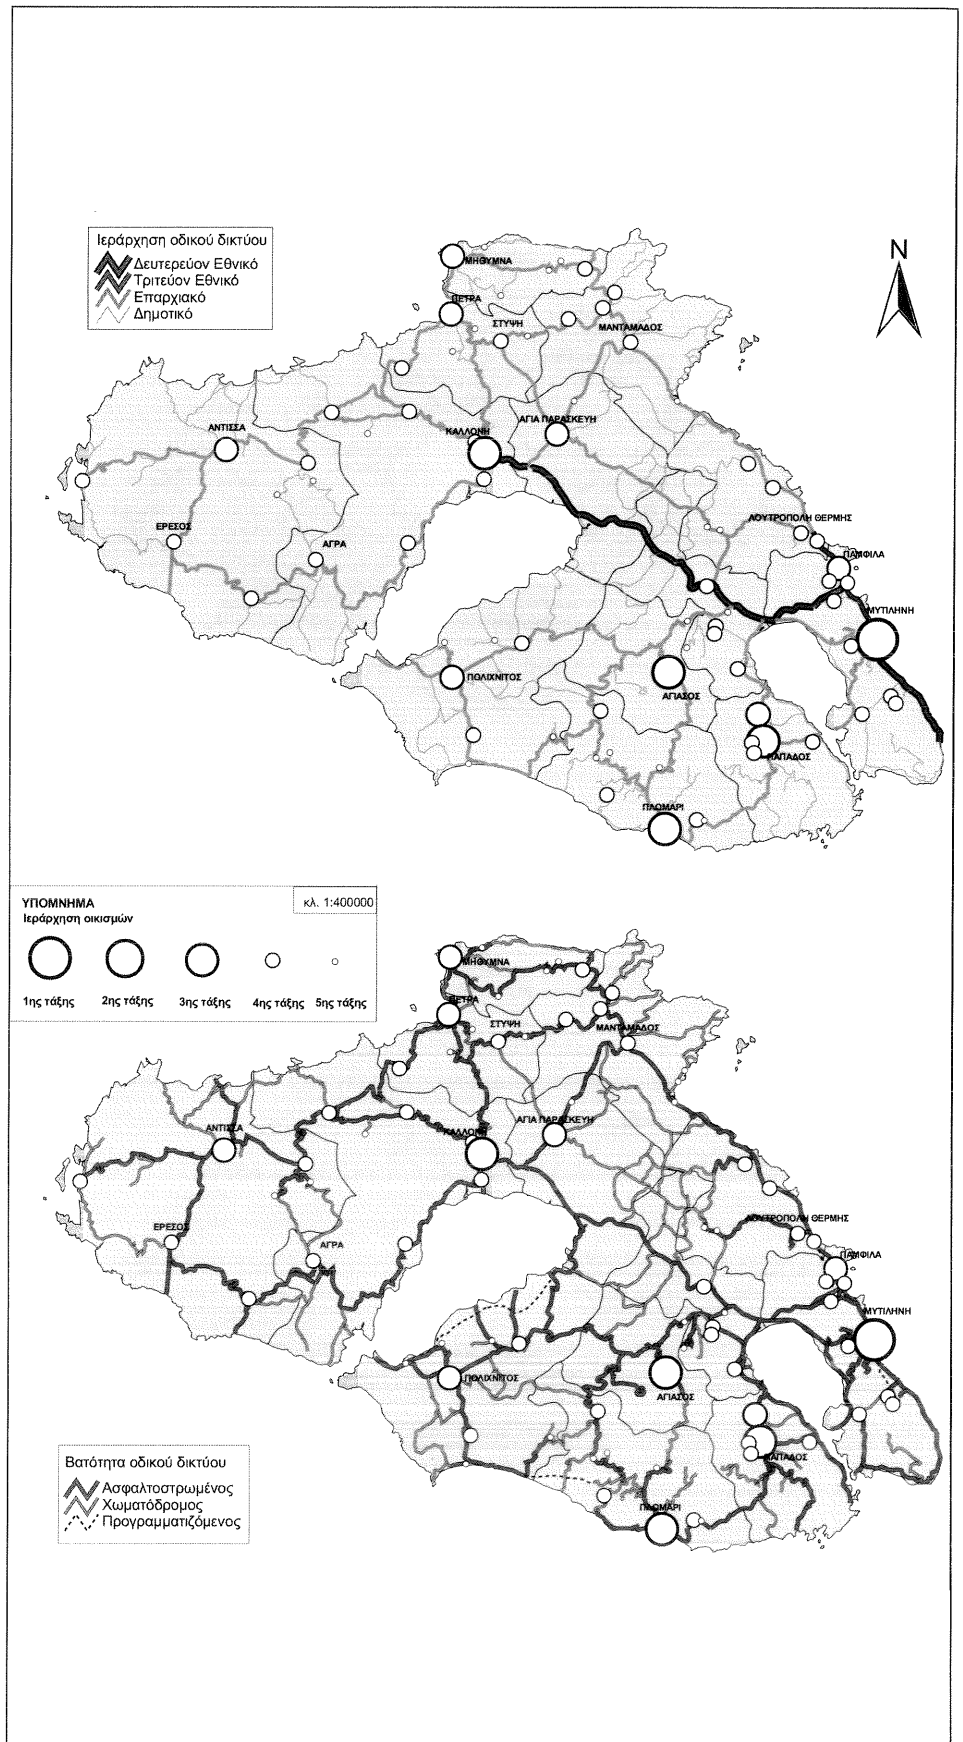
Ιεράρχηση οδικού δικτύου
Δευτερεύον Εθνικό
Τριτεύον Εθνικό
Επαρχιακό
Δημοτικό

N

ΜΗΘΥΜΝΑ
ΠΕΤΡΑ
ΣΤΥΨΗ
ΜΑΝΤΑΜΑΔΟΣ
ΑΝΤΙΣΣΑ
ΚΑΛΛΟΝΗ
ΑΓΙΑ ΠΑΡΑΣΚΕΥΗ
ΕΡΕΣΟΣ
ΑΓΡΑ
ΛΟΥΤΡΟΠΟΛΗ ΘΕΡΜΗΣ
ΠΑΜΦΙΛΑ
ΜΥΤΙΛΗΝΗ
ΠΟΛΙΧΝΙΤΟΣ
ΑΓΙΑΣΟΣ
ΠΛΑΠΑΔΟΣ
ΠΛΩΜΑΡΙ

ΥΠΟΜΝΗΜΑ
Ιεράρχηση οικισμών
κλ. 1:400000
1ης τάξης
2ης τάξης
3ης τάξης
4ης τάξης
5ης τάξης

ΜΗΘΥΜΝΑ
ΠΕΤΡΑ
ΣΤΥΨΗ
ΜΑΝΤΑΜΑΔΟΣ
ΑΝΤΙΣΣΑ
ΚΑΛΛΟΝΗ
ΑΓΙΑ ΠΑΡΑΣΚΕΥΗ
ΕΡΕΣΟΣ
ΑΓΡΑ
ΛΟΥΤΡΟΠΟΛΗ ΘΕΡΜΗΣ
ΠΑΜΦΙΛΑ
ΜΥΤΙΛΗΝΗ
ΠΟΛΙΧΝΙΤΟΣ
ΑΓΙΑΣΟΣ
ΠΛΑΠΑΔΟΣ
ΠΛΩΜΑΡΙ

Βατότητα οδικού δικτύου
Ασφαλτοστρωμένος
Χωματόδρομος
Προγραμματιζόμενος